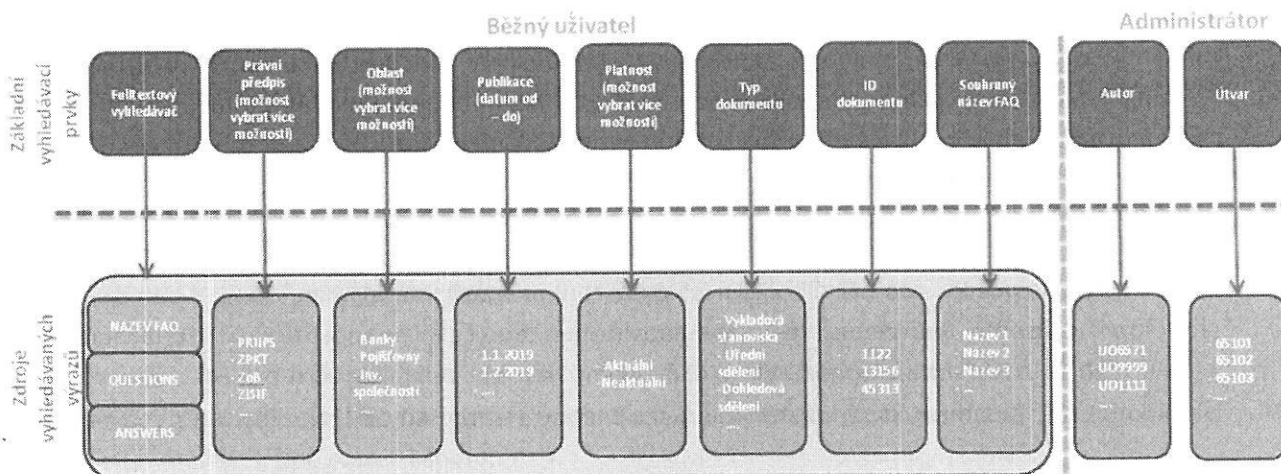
Běžný uživatel

Administrátor

Základní vyhledávací prvky

Fulltextový vyhledávač

Právní předpis (možnost vybrat více možností)

Oblast (možnost vybrat více možností)

Publikace (datum od – do)

Platnost (možnost vybrat více možností)

Typ dokumentu

ID dokumentu

Souhrnný název FAQ

Autor

Útvar

Zdroje vyhledávaných výrazů

NÁZEV FAQ

QUESTIONS

ANSWERS

- PRIIPS
- ZPKT
- ZoB
- ZISIF
- ....

- Banky
- Pojišťovny
- Inv. společnosti
- ....

- 1.1.2019
- 1.2.2019
- ....

- Aktuální
- Neaktuální

- Výkladová stanoviska
- Úřední sdělení
- Dohledová sdělení
- ....

- 1122
- 13156
- 45313

- Název 1
- Název 2
- Název 3
- ....

- UO6571
- UO9999
- UO1111
- ....

- 65101
- 65102
- 65103
- ....